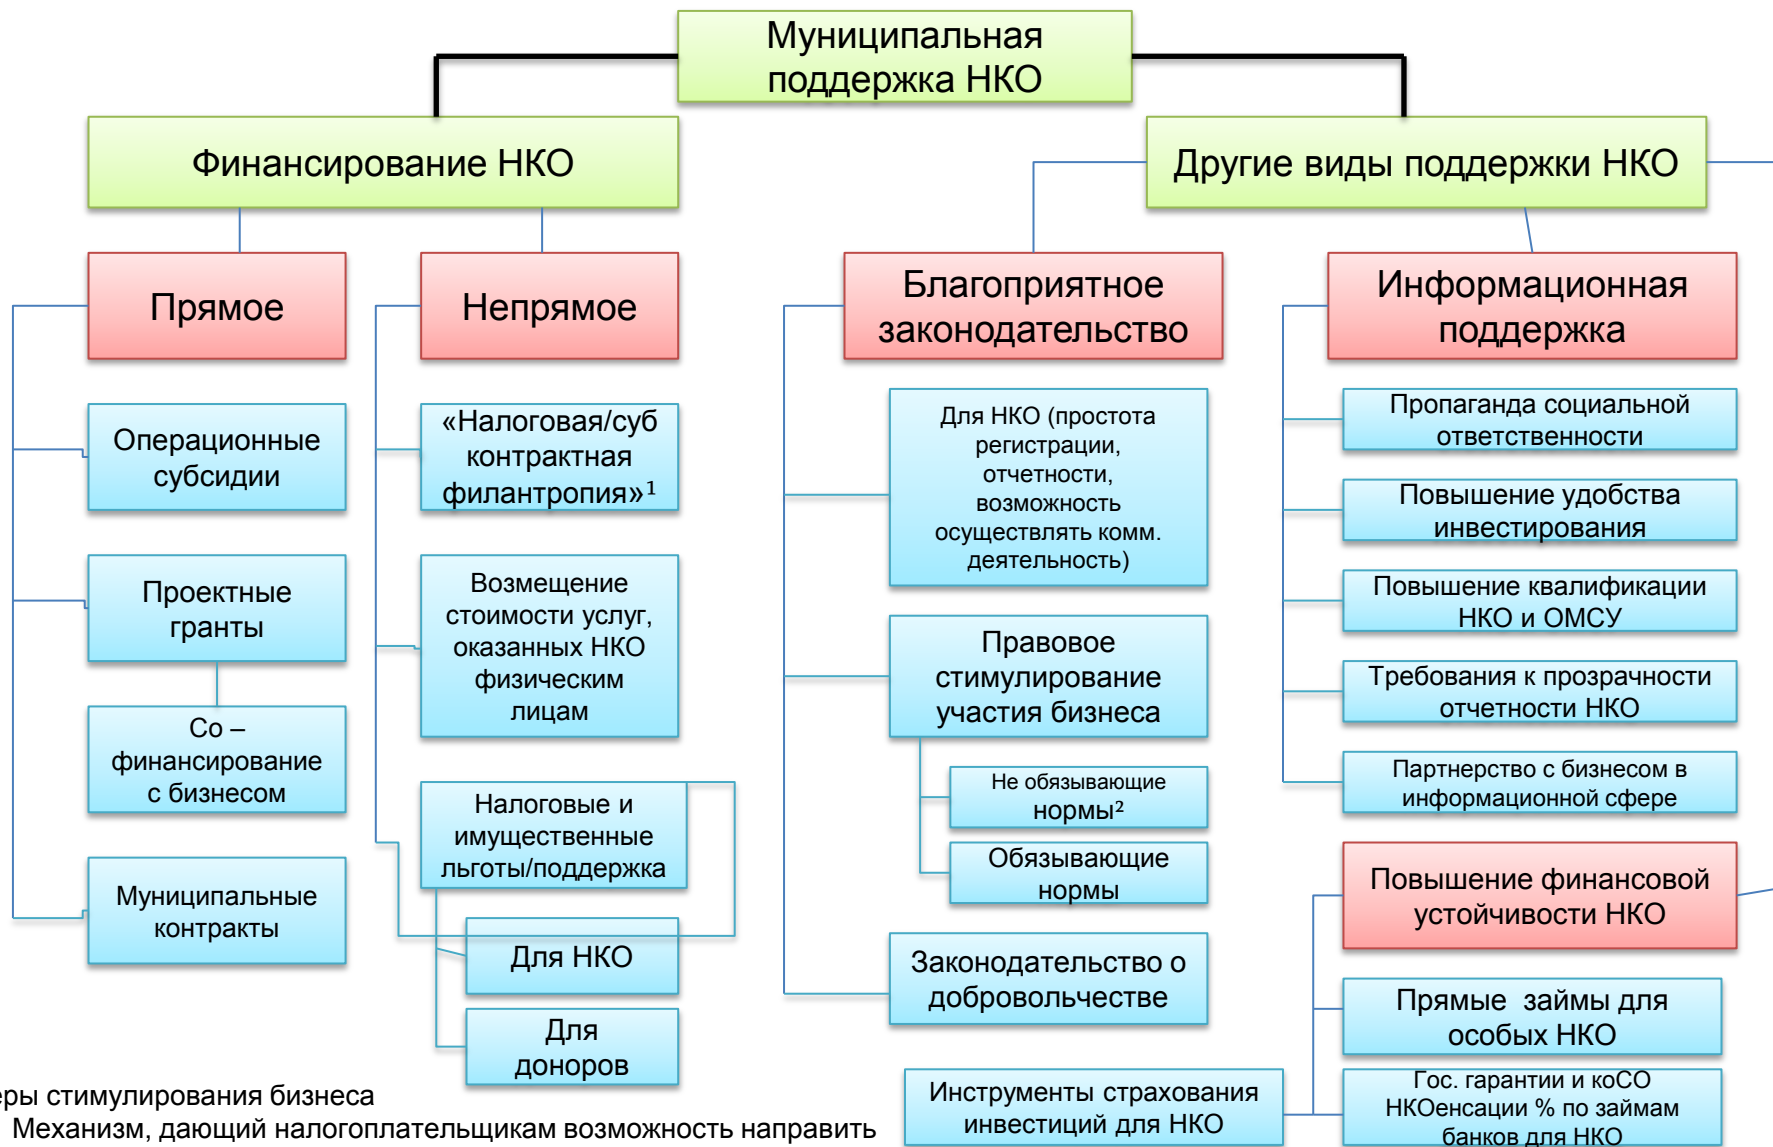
Муниципальная поддержка НКО

Финансирование НКО

Другие виды поддержки НКО

Прямое

Непрямое

Благоприятное законодательство

Информационная поддержка

Операционные субсидии

Проектные гранты

Со – финансирование с бизнесом

Муниципальные контракты

«Налоговая/субконтрактная филантропия»$^1$

Возмещение стоимости услуг, оказанных НКО физическим лицам

Налоговые и имущественные льготы/поддержка

Для НКО

Для доноров

Для НКО (простота регистрации, отчетности, возможность осуществлять комм. деятельность)

Правовое стимулирование участия бизнеса

Не обязывающие нормы$^2$

Обязывающие нормы

Законодательство о добровольчестве

Инструменты страхования инвестиций для НКО

Пропаганда социальной ответственности

Повышение удобства инвестирования

Повышение квалификации НКО и ОМСУ

Требования к прозрачности отчетности НКО

Партнерство с бизнесом в информационной сфере

Повышение финансовой устойчивости НКО

Прямые займы для особых НКО

Гос. гарантии и коСО НКОенсации % по займам банков для НКО

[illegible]еры стимулирования бизнеса

Механизм, дающий налогоплательщикам возможность направить